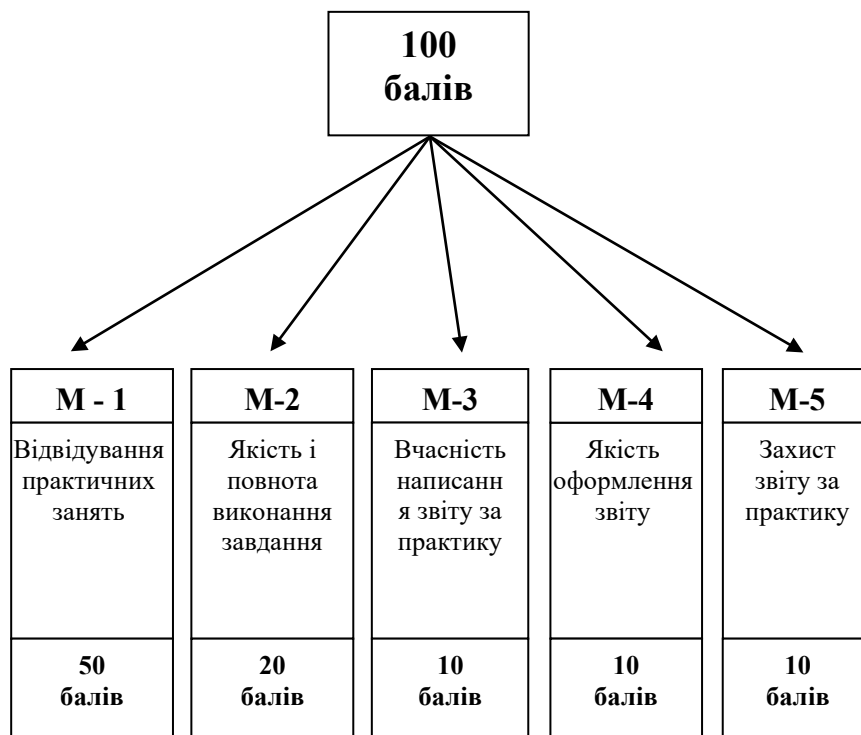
100 балів

М - 1
Відвідування практичних занять
50 балів

М-2
Якість і повнота виконання завдання
20 балів

М-3
Вчасність написання звіту за практику
10 балів

М-4
Якість оформлення звіту
10 балів

М-5
Захист звіту за практику
10 балів